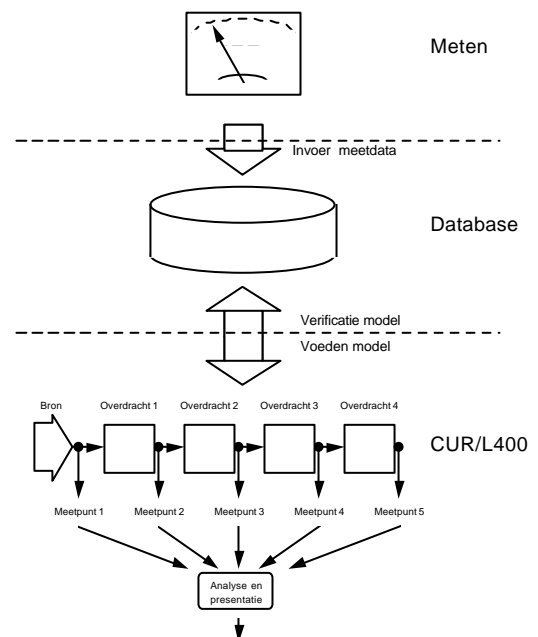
Meten

Invoer meetdata

Database

Verificatie model

Voeden model

Bron

Overdracht 1

Overdracht 2

Overdracht 3

Overdracht 4

CUR/L400

Meetpunt 1

Meetpunt 2

Meetpunt 3

Meetpunt 4

Meetpunt 5

Analyse en presentatie